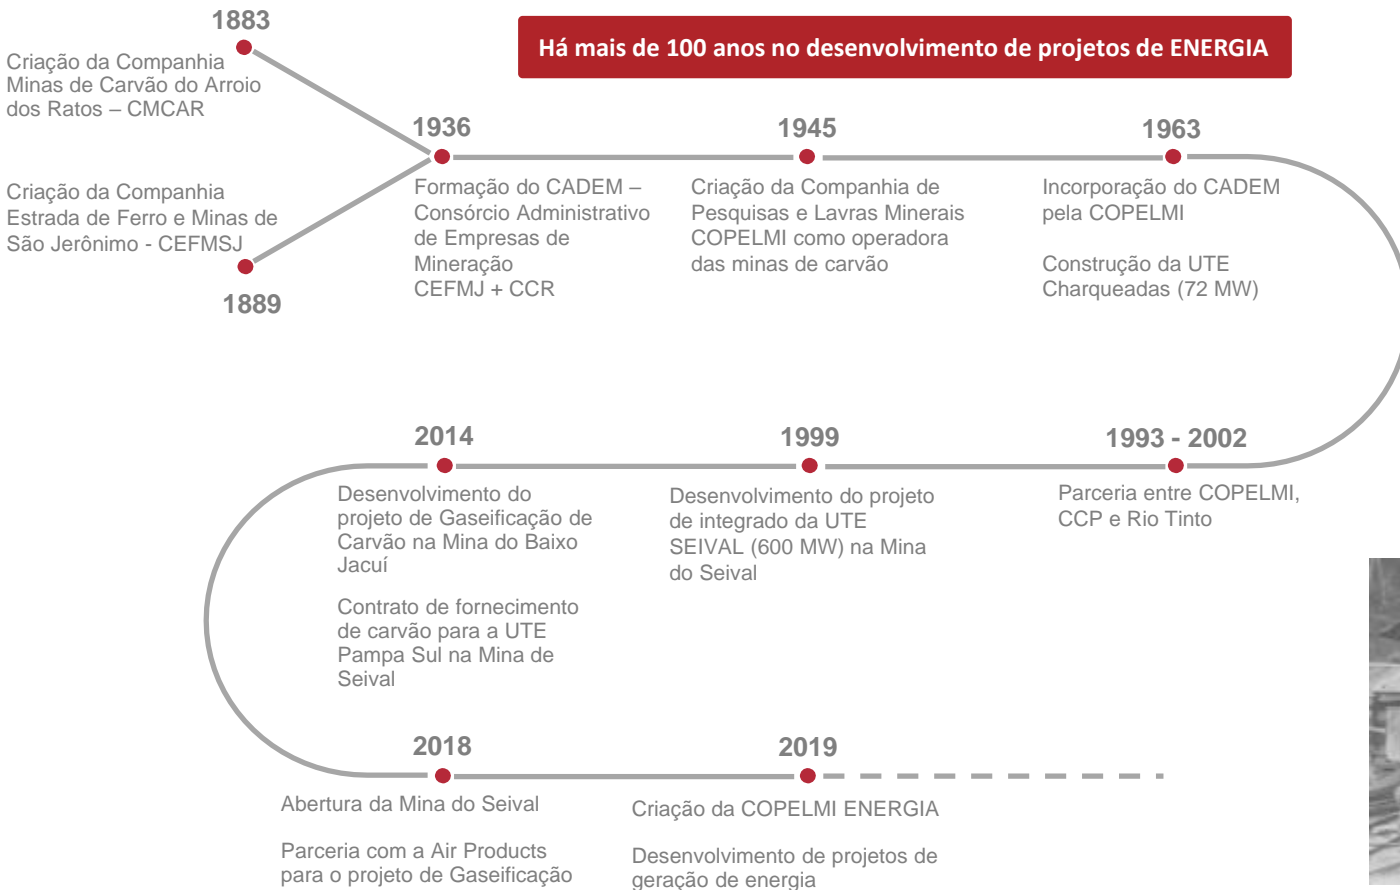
Há mais de 100 anos no desenvolvimento de projetos de ENERGIA

1883

Criação da Companhia Minas de Carvão do Arroio dos Ratos – CMCAR

Criação da Companhia Estrada de Ferro e Minas de São Jerônimo - CEFMSJ

1889

1936

Formação do CADEM – Consórcio Administrativo de Empresas de Mineração CEFMJ + CCR

1945

Criação da Companhia de Pesquisas e Lavras Minerais COPELMI como operadora das minas de carvão

1963

Incorporação do CADEM pela COPELMI

Construção da UTE Charqueadas (72 MW)

1993 - 2002

Parceria entre COPELMI, CCP e Rio Tinto

1999

Desenvolvimento do projeto de integrado da UTE SEIVAL (600 MW) na Mina do Seival

2014

Desenvolvimento do projeto de Gaseificação de Carvão na Mina do Baixo Jacuí

Contrato de fornecimento de carvão para a UTE Pampa Sul na Mina de Seival

2018

Abertura da Mina do Seival

Parceria com a Air Products para o projeto de Gaseificação

2019

Criação da COPELMI ENERGIA

Desenvolvimento de projetos de geração de energia